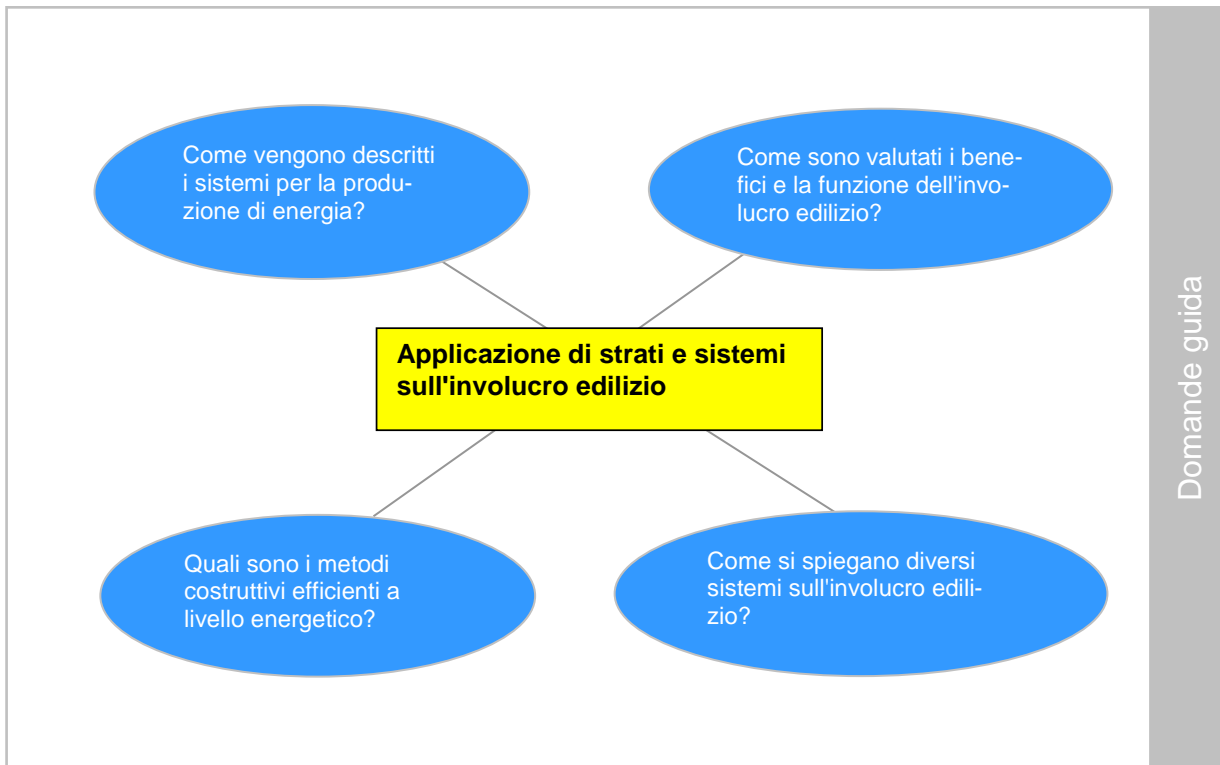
Come vengono descritti i sistemi per la produzione di energia?

Come sono valutati i benefici e la funzione dell'involucro edilizio?

Applicazione di strati e sistemi sull'involucro edilizio

Quali sono i metodi costruttivi efficienti a livello energetico?

Come si spiegano diversi sistemi sull'involucro edilizio?

Domande guida